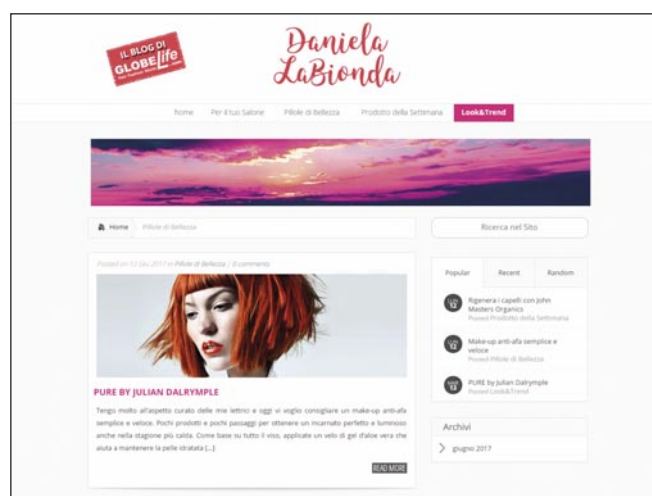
IL BLOG DI GLOBElife

Daniela LaBionda

home | Per il tuo Salone | Pillole di Bellezza | Prodotto della Settimana | Look&Trend

Home | Pillole di Bellezza

Posted on 12 Giu 2017 in Pillole di Bellezza | 0 comments

PURE BY JULIAN DALRYMPLE

Tengo molto all'aspetto curato delle mie lettrici e oggi vi voglio consigliare un make-up anti-afa semplice e veloce. Pochi prodotti e pochi passaggi per ottenere un incarnato perfetto e luminoso anche nella stagione più calda. Come base su tutto il viso, applicate un velo di gel d'aloe vera che aiuta a mantenere la pelle idratata [...]

READ MORE

Ricerca nel Sito

Popular | Recent | Random

Rigenera i capelli con John Masters Organics
Posted Prodotto della Settimana

Make-up anti-afa semplice e veloce
Posted Pillole di Bellezza

PURE by Julian Dalrymple
Posted Look&Trend

Archivi

giugno 2017